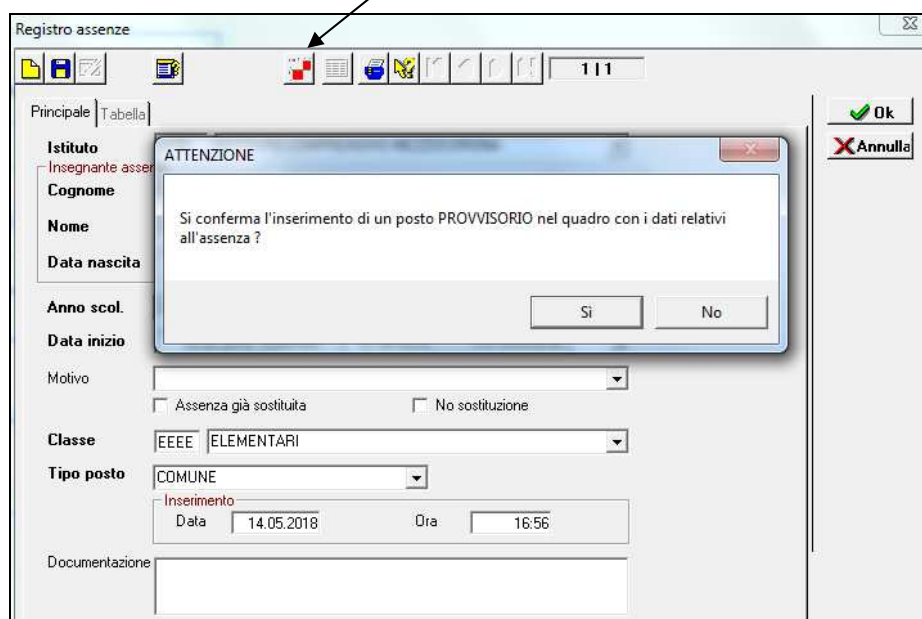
Registro assenze

1 | 1

Principale | Tabella

Ok

Annulla

Istituto

Insegnante asse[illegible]

Cognome

Nome

Data nascita

ATTENZIONE

Si conferma l'inserimento di un posto PROVVISORIO nel quadro con i dati relativi all'assenza ?

Sì

No

Anno scol.

Data inizio

Motivo

Assenza già sostituita

No sostituzione

Classe

EEEE ELEMENTARI

Tipo posto

COMUNE

Inserimento

Data 14.05.2018

Ora 16:56

Documentazione